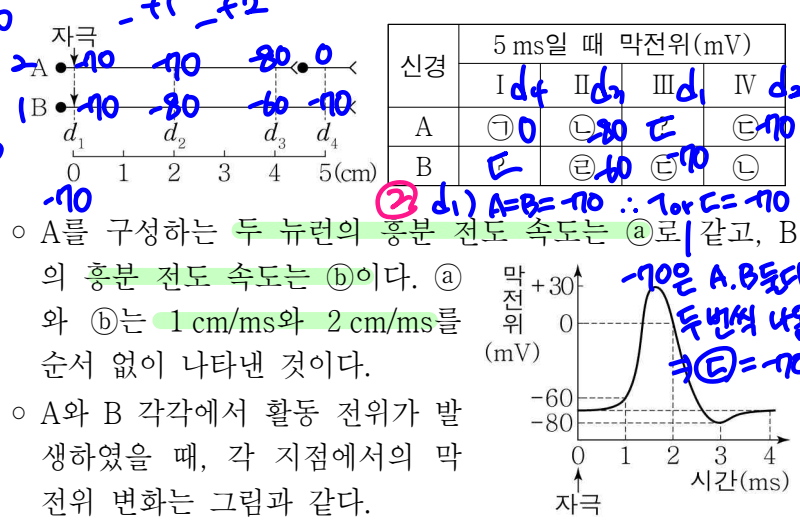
자극
A
B
$d_1$ $d_2$ $d_3$ $d_4$
0 1 2 3 4 5(cm)

-1 -2
-70 -70 -80 0
-70 -80 -60 -70
-70

| 신경 | 5 ms일 때 막전위(mV) | | | |
|---|---|---|---|---|
| | Ⅰ $d_4$ | Ⅱ $d_3$ | Ⅲ $d_1$ | Ⅳ $d_2$ |
| A | ㉠ 0 | ㉡ -80 | ㉢ | ㉢ -70 |
| B | ㉢ | ㉣ -60 | ㉢ -70 | ㉡ |

② $d_1$) A=B=-70 ∴ 7 or ㄷ = -70

○ A를 구성하는 두 뉴런의 흥분 전도 속도는 ⓐ로 같고, B의 흥분 전도 속도는 ⓑ이다. ⓐ와 ⓑ는 1 cm/ms와 2 cm/ms를 순서 없이 나타낸 것이다.
○ A와 B 각각에서 활동 전위가 발생하였을 때, 각 지점에서의 막전위 변화는 그림과 같다.

막전위(mV)
+30
0
-60
-80
0 1 2 3 4
시간(ms)
자극

-70은 A.B둘다 두번씩 나옴
→㉢=-70